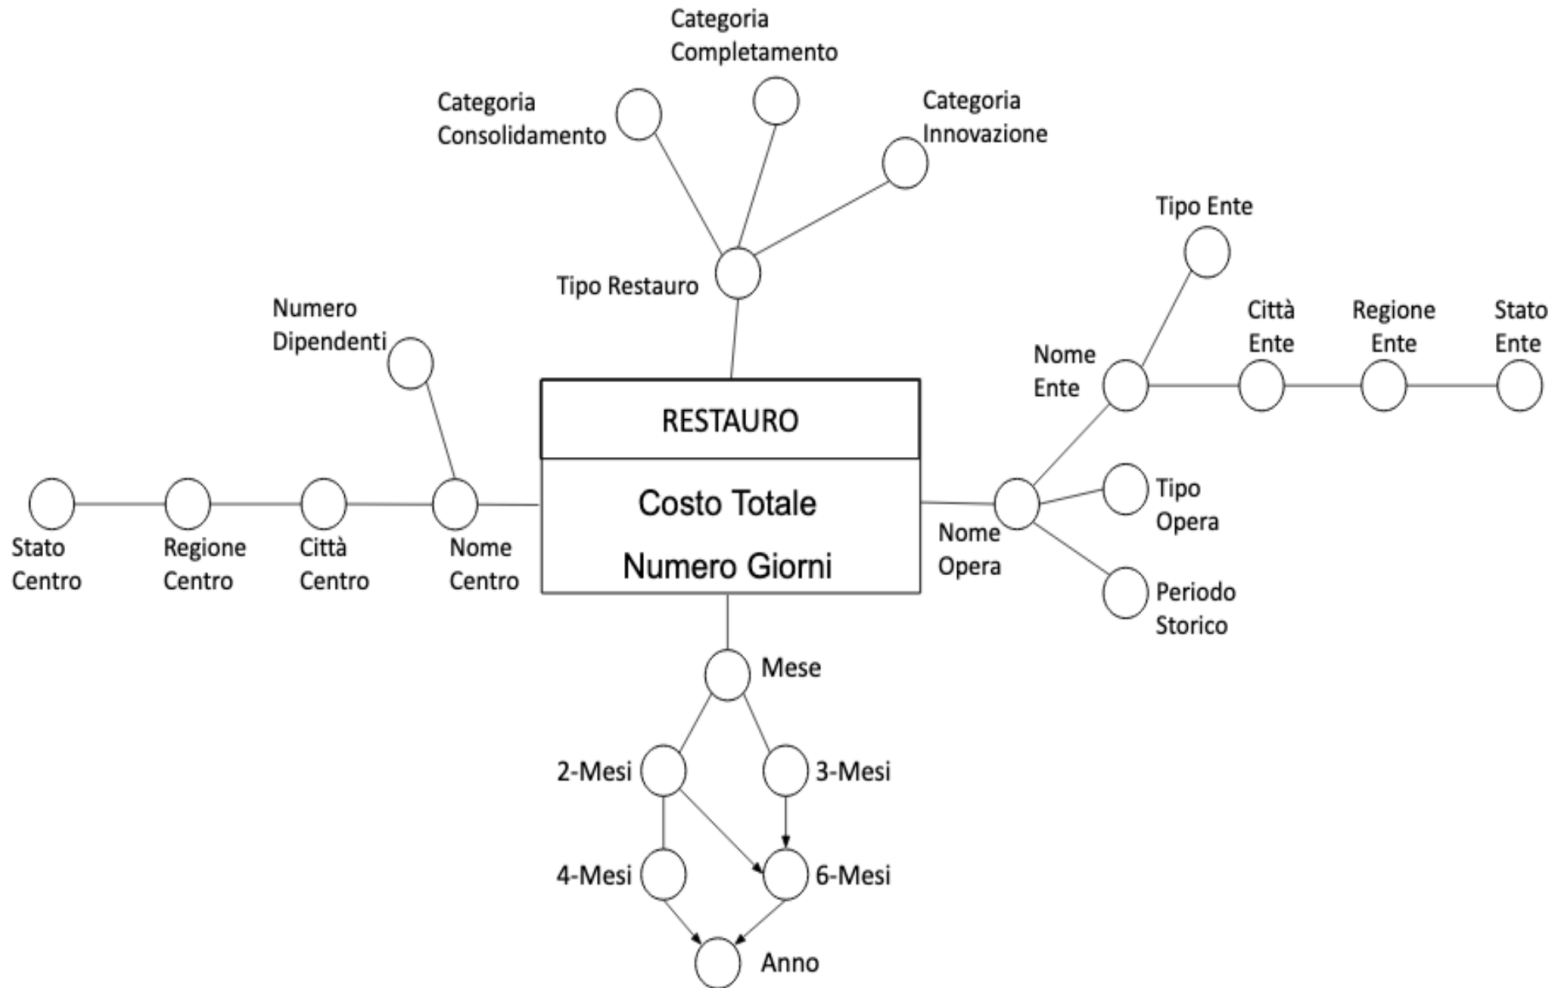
Categoria Completamento

Categoria Consolidamento

Categoria Innovazione

Tipo Restauro

Tipo Ente

Numero Dipendenti

Città Ente

Regione Ente

Stato Ente

Nome Ente

RESTAURO

Costo Totale

Numero Giorni

Stato Centro

Regione Centro

Città Centro

Nome Centro

Nome Opera

Tipo Opera

Periodo Storico

Mese

2-Mesi

3-Mesi

4-Mesi

6-Mesi

Anno